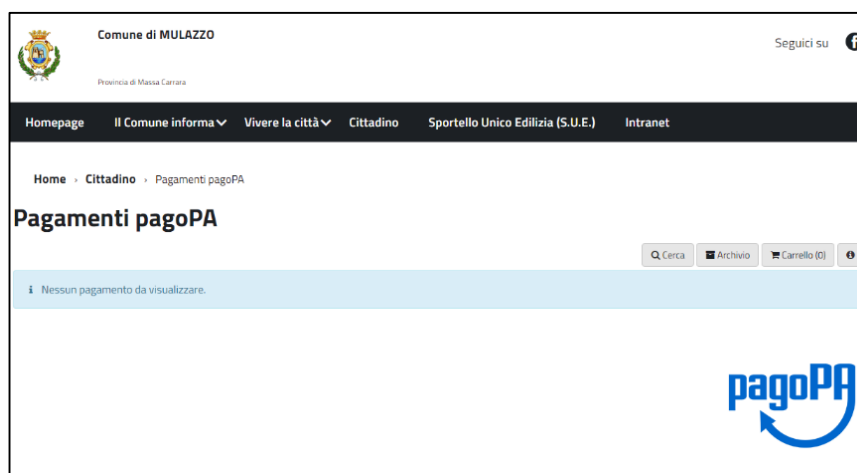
Comune di MULAZZO

Provincia di Massa Carrara

Seguici su

Homepage
Il Comune informa
Vivere la città
Cittadino
Sportello Unico Edilizia (S.U.E.)
Intranet

Home › Cittadino › Pagamenti pagoPA

Pagamenti pagoPA

Cerca
Archivio
Carrello (0)

Nessun pagamento da visualizzare.

pagoPA